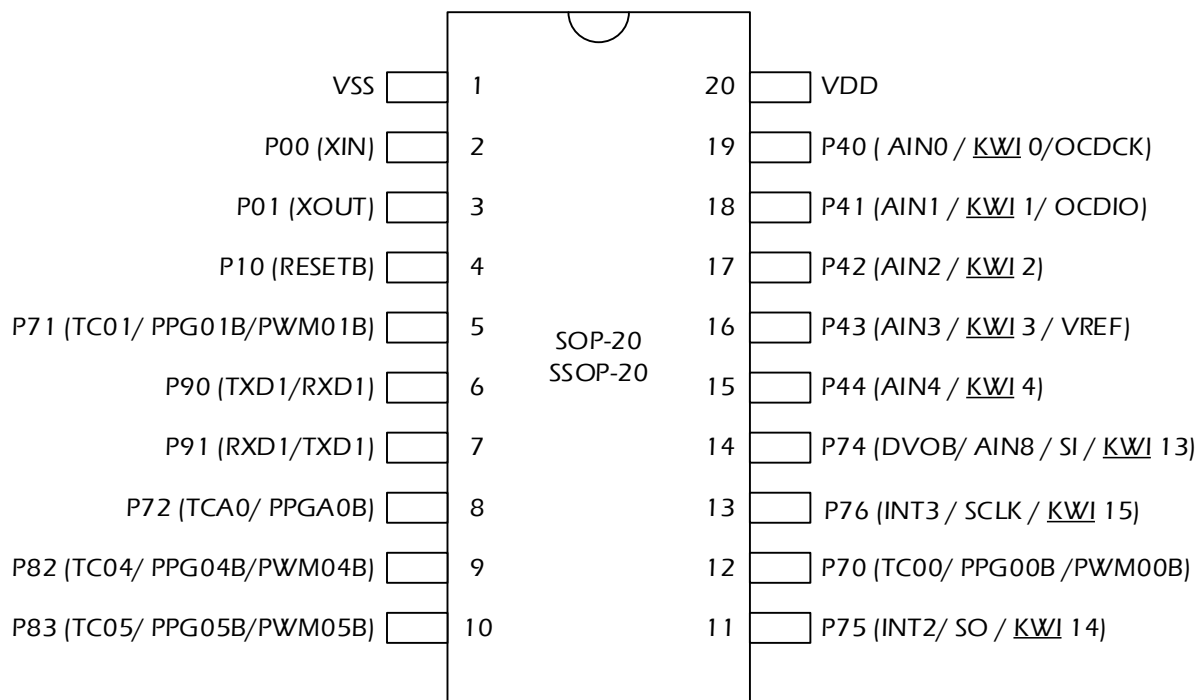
VSS 1
P00 (XIN) 2
P01 (XOUT) 3
P10 (RESETB) 4
P71 (TC01/ PPG01B/PWM01B) 5
P90 (TXD1/RXD1) 6
P91 (RXD1/TXD1) 7
P72 (TCA0/ PPGA0B) 8
P82 (TC04/ PPG04B/PWM04B) 9
P83 (TC05/ PPG05B/PWM05B) 10

SOP-20
SSOP-20

20 VDD
19 P40 ( AIN0 / KWI 0/OCDCK)
18 P41 (AIN1 / KWI 1/ OCDIO)
17 P42 (AIN2 / KWI 2)
16 P43 (AIN3 / KWI 3 / VREF)
15 P44 (AIN4 / KWI 4)
14 P74 (DVOB/ AIN8 / SI / KWI 13)
13 P76 (INT3 / SCLK / KWI 15)
12 P70 (TC00/ PPG00B /PWM00B)
11 P75 (INT2/ SO / KWI 14)